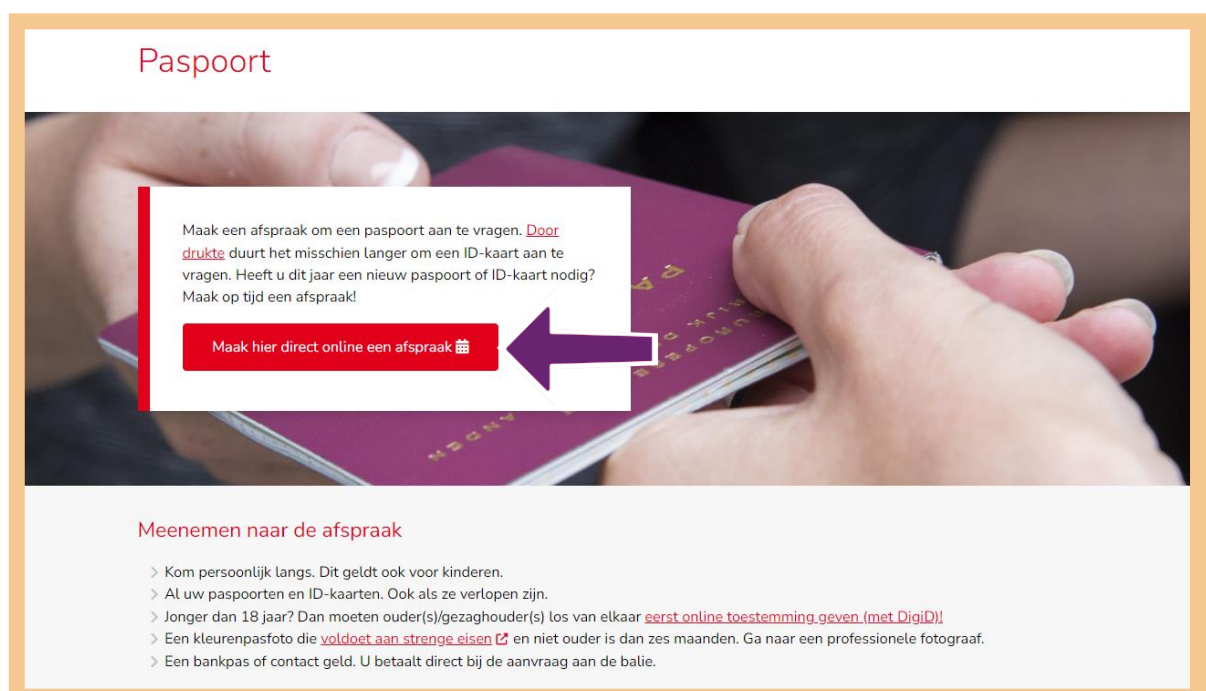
Paspoort

Maak een afspraak om een paspoort aan te vragen. Door drukte duurt het misschien langer om een ID-kaart aan te vragen. Heeft u dit jaar een nieuw paspoort of ID-kaart nodig? Maak op tijd een afspraak!

Maak hier direct online een afspraak

Meenemen naar de afspraak

- Kom persoonlijk langs. Dit geldt ook voor kinderen.
- Al uw paspoorten en ID-kaarten. Ook als ze verlopen zijn.
- Jonger dan 18 jaar? Dan moeten ouder(s)/gezaghouder(s) los van elkaar eerst online toestemming geven (met DigiD)!
- Een kleurenpasfoto die voldoet aan strenge eisen en niet ouder is dan zes maanden. Ga naar een professionele fotograaf.
- Een bankpas of contact geld. U betaalt direct bij de aanvraag aan de balie.